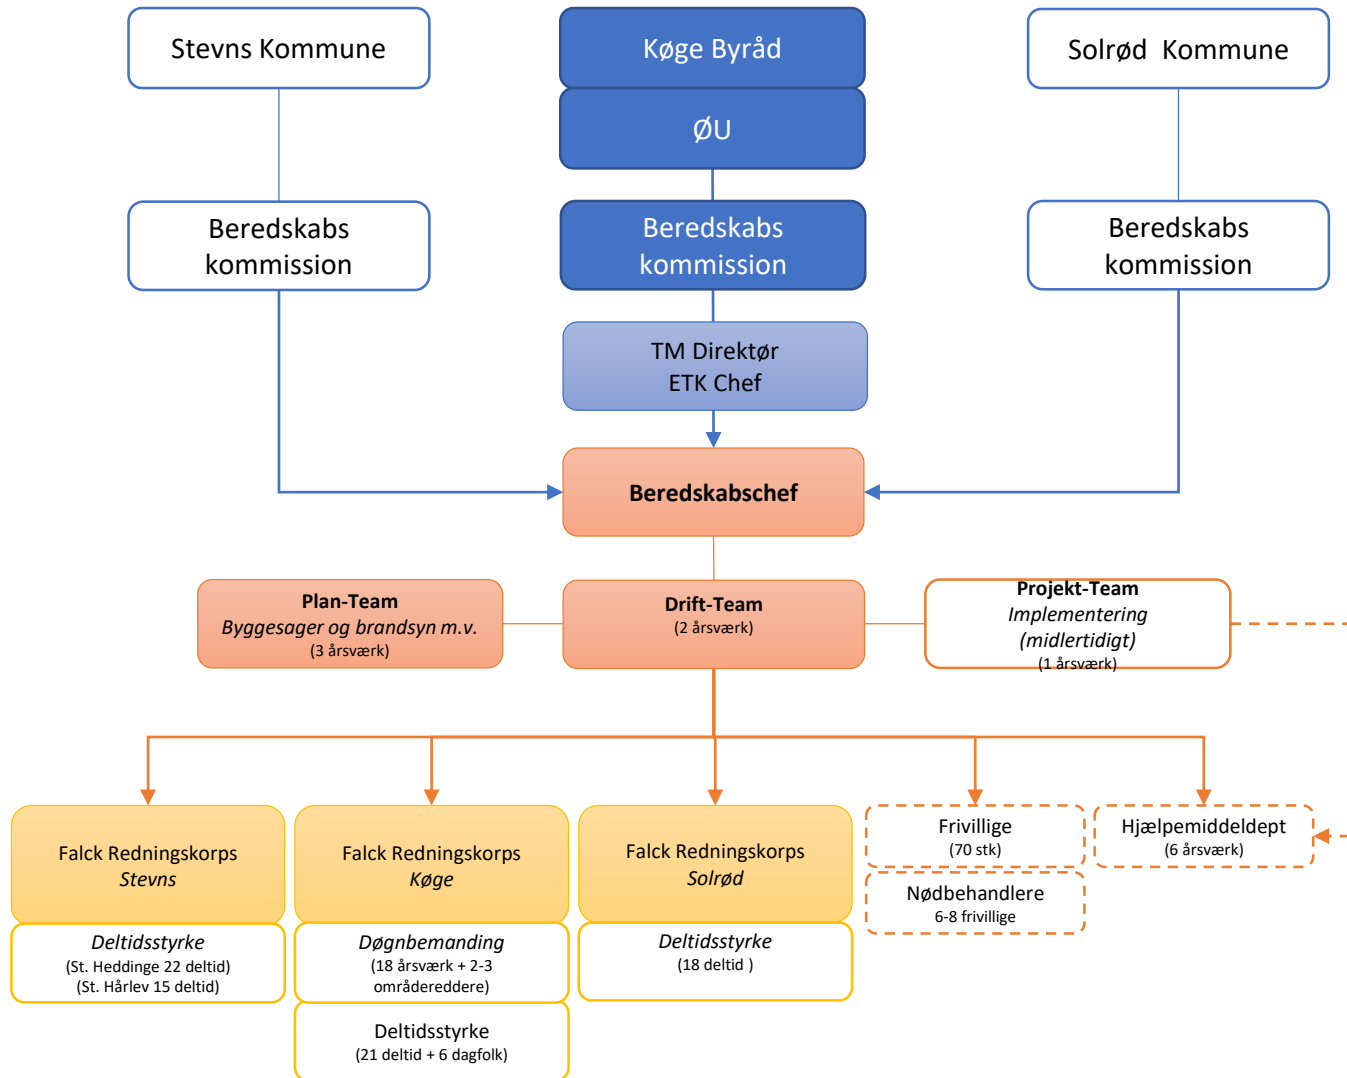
Stevns Kommune

Køge Byråd

Solrød Kommune

ØU

Beredskabs kommission

Beredskabs kommission

Beredskabs kommission

TM Direktør
ETK Chef

Beredskabschef

**Plan-Team**
*Byggesager og brandsyn m.v.*
(3 årsværk)

**Drift-Team**
(2 årsværk)

**Projekt-Team**
*Implementering (midlertidigt)*
(1 årsværk)

Falck Redningskorps
*Stevns*

*Deltidsstyrke*
(St. Heddinge 22 deltid)
(St. Hårlev 15 deltid)

Falck Redningskorps
*Køge*

*Døgnbemanding*
(18 årsværk + 2-3 områdereddere)

Deltidsstyrke
(21 deltid + 6 dagfolk)

Falck Redningskorps
*Solrød*

*Deltidsstyrke*
(18 deltid )

Frivillige
(70 stk)

Nødbehandlere
6-8 frivillige

Hjælpemiddeldept
(6 årsværk)